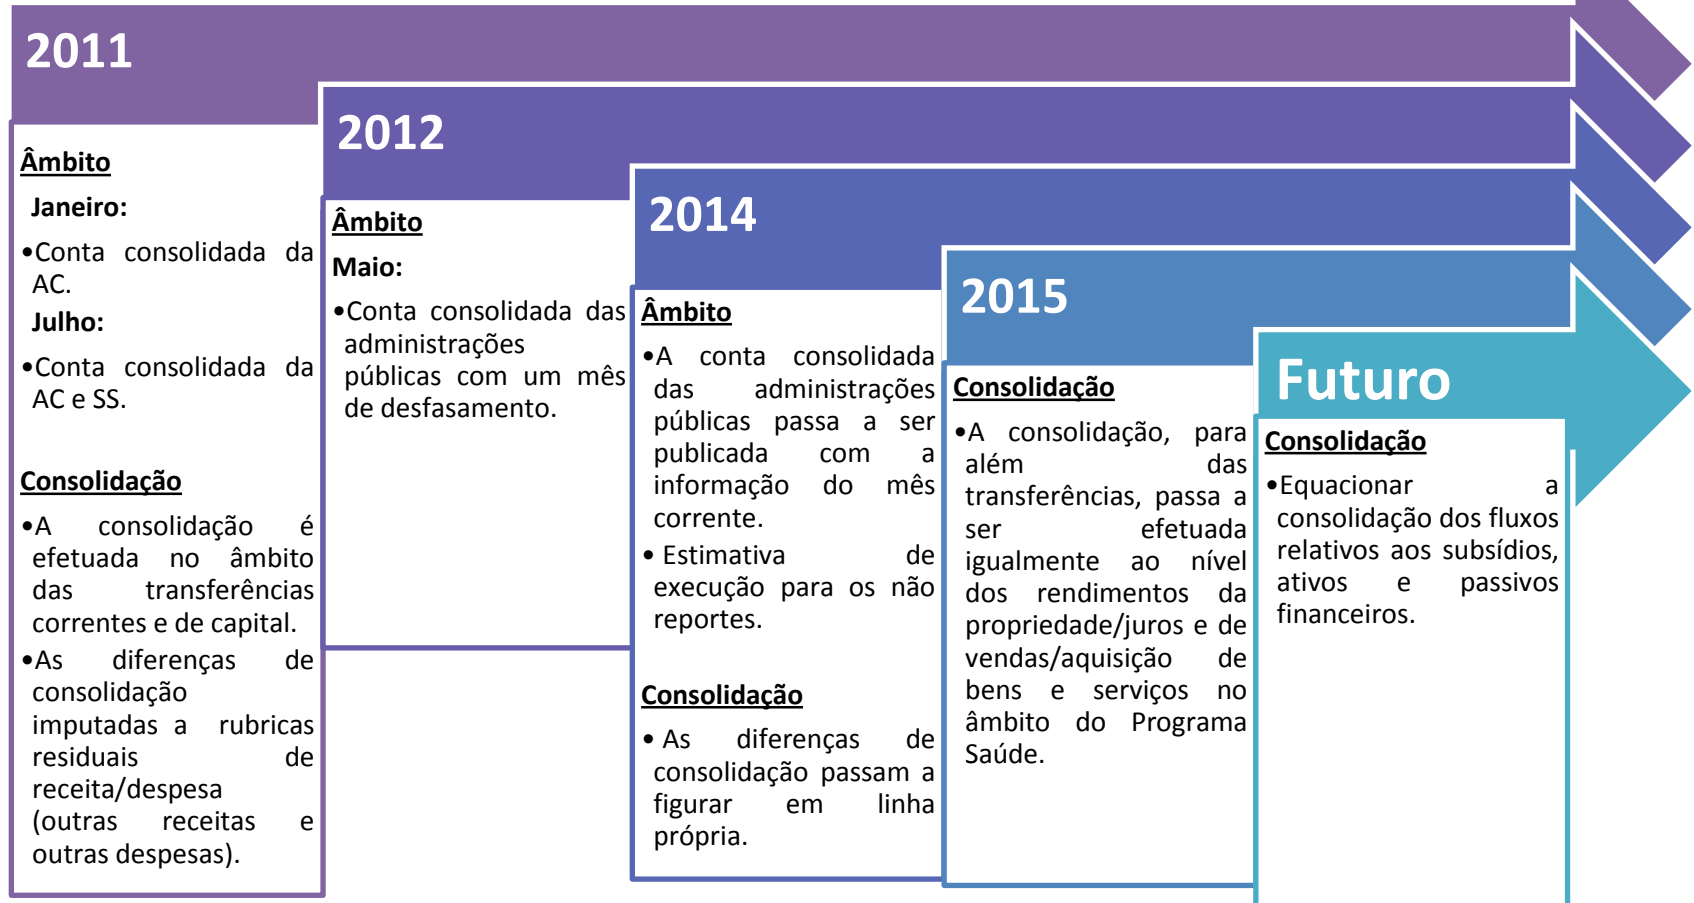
2011

Âmbito

Janeiro:

•Conta consolidada da AC.

Julho:

•Conta consolidada da AC e SS.

Consolidação

•A consolidação é efetuada no âmbito das transferências correntes e de capital.

•As diferenças de consolidação imputadas a rubricas residuais de receita/despesa (outras receitas e outras despesas).

2012

Âmbito

Maio:

•Conta consolidada das administrações públicas com um mês de desfasamento.

2014

Âmbito

•A conta consolidada das administrações públicas passa a ser publicada com a informação do mês corrente.

• Estimativa de execução para os não reportes.

Consolidação

• As diferenças de consolidação passam a figurar em linha própria.

2015

Consolidação

•A consolidação, para além das transferências, passa a ser efetuada igualmente ao nível dos rendimentos da propriedade/juros e de vendas/aquisição de bens e serviços no âmbito do Programa Saúde.

Futuro

Consolidação

•Equacionar a consolidação dos fluxos relativos aos subsídios, ativos e passivos financeiros.